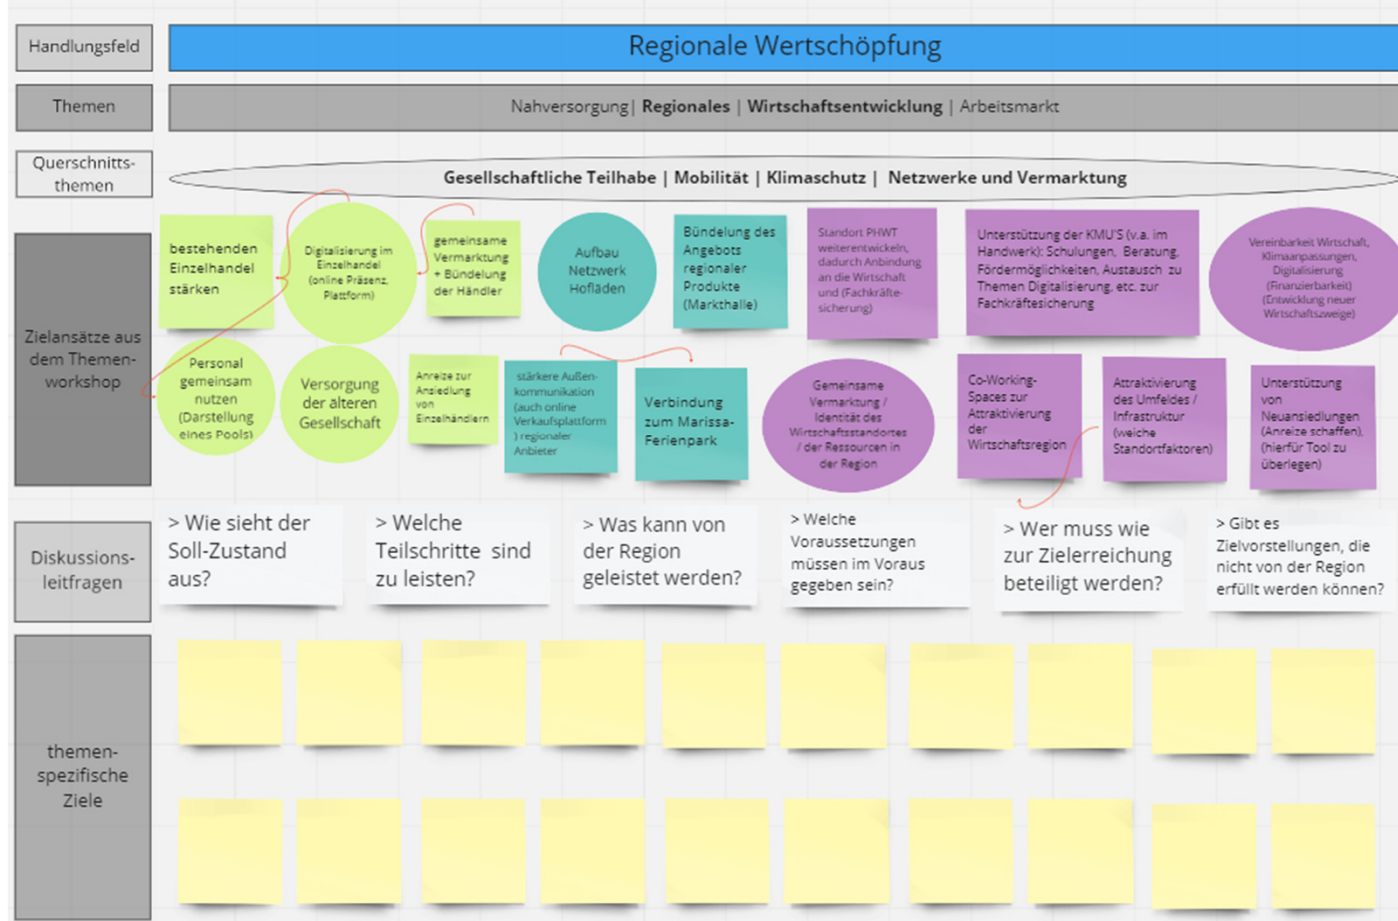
Handlungsfeld

Regionale Wertschöpfung

Themen

Nahversorgung | **Regionales** | **Wirtschaftsentwicklung** | Arbeitsmarkt

Querschnitts-themen

**Gesellschaftliche Teilhabe | Mobilität | Klimaschutz | Netzwerke und Vermarktung**

Zielansätze aus dem Themen-workshop

bestehenden Einzelhandel stärken

Digitalisierung im Einzelhandel (online Präsenz, Plattform)

gemeinsame Vermarktung + Bündelung der Händler

Aufbau Netzwerk Hofläden

Bündelung des Angebots regionaler Produkte (Markthalle)

Standort PHWT weiterentwickeln, dadurch Anbindung an die Wirtschaft und (Fachkräfte-sicherung)

Unterstützung der KMU'S (v.a. im Handwerk): Schulungen, Beratung, Fördermöglichkeiten, Austausch zu Themen Digitalisierung, etc. zur Fachkräftesicherung

Vereinbarkeit Wirtschaft, Klimaanpassungen, Digitalisierung (Finanzierbarkeit) (Entwicklung neuer Wirtschaftszweige)

Personal gemeinsam nutzen (Darstellung eines Pools)

Versorgung der alteren Gesellschaft

Anreize zur Ansiedlung von Einzelhändlern

stärkere Außen-kommunikation (auch online Verkaufsplattform ) regionaler Anbieter

Verbindung zum Marissa-Ferienpark

Gemeinsame Vermarktung / Identität des Wirtschaftsstandortes / der Ressourcen in der Region

Co-Working-Spaces zur Attraktivierung der Wirtschaftsregion

Attraktivierung des Umfeldes / Infrastruktur (weiche Standortfaktoren)

Unterstützung von Neuansiedlungen (Anreize schaffen), (hierfür Tool zu überlegen)

Diskussions-leitfragen

> Wie sieht der Soll-Zustand aus?

> Welche Teilschritte sind zu leisten?

> Was kann von der Region geleistet werden?

> Welche Voraussetzungen müssen im Voraus gegeben sein?

> Wer muss wie zur Zielerreichung beteiligt werden?

> Gibt es Zielvorstellungen, die nicht von der Region erfüllt werden können?

themen-spezifische Ziele